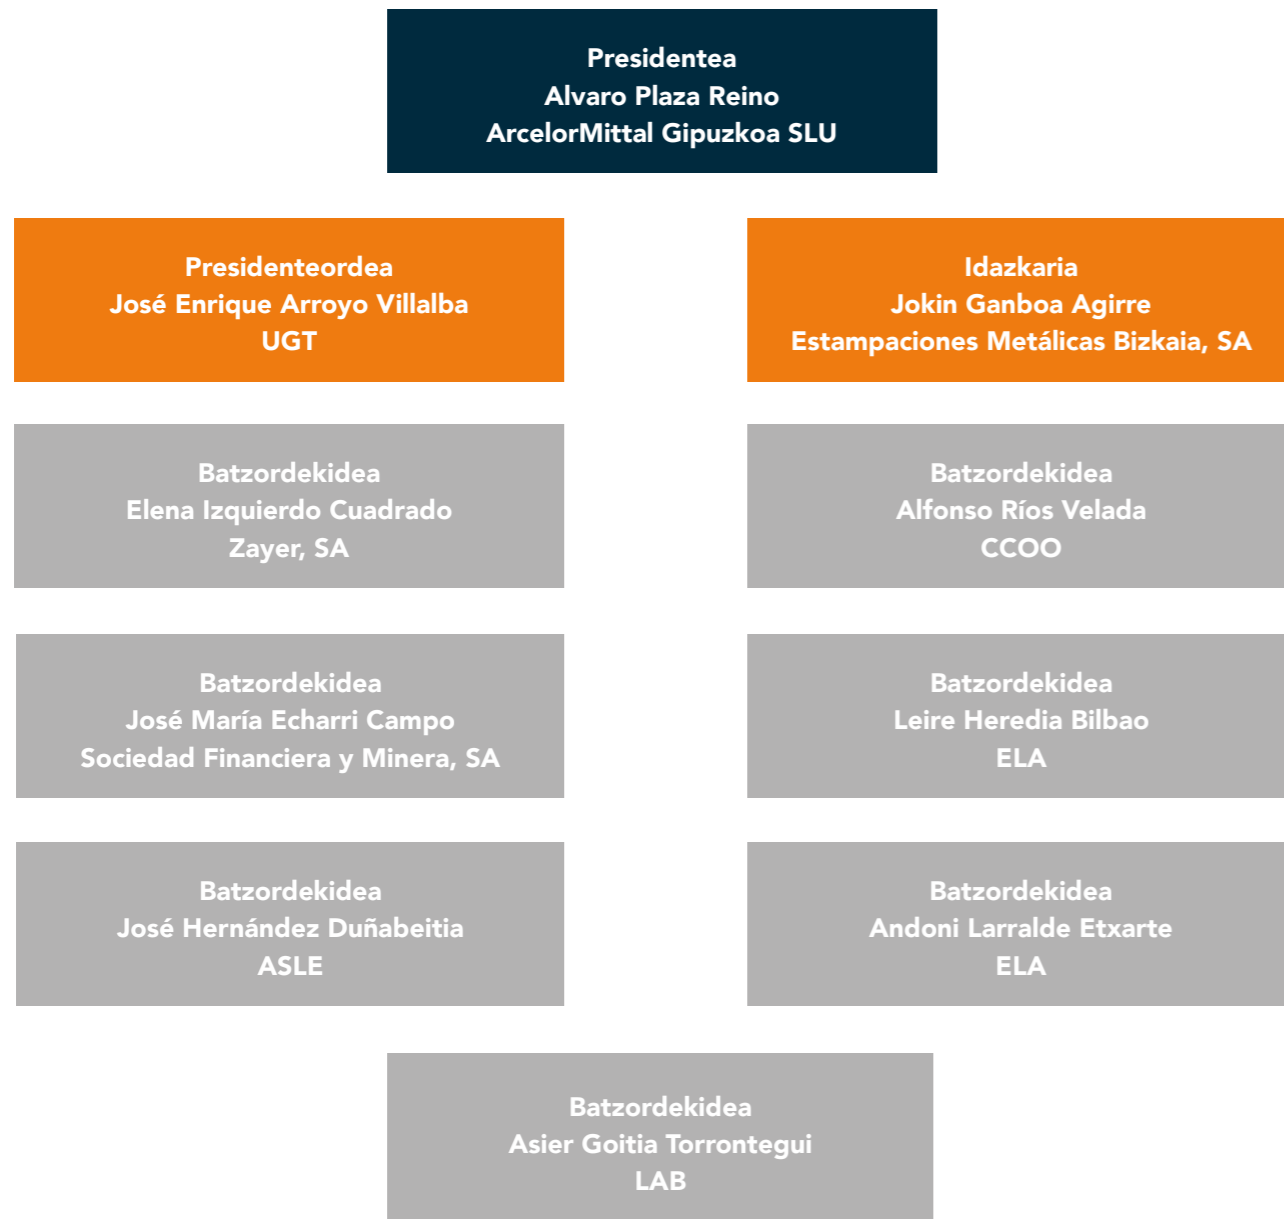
Presidentea
Alvaro Plaza Reino
ArcelorMittal Gipuzkoa SLU

Presidenteordea
José Enrique Arroyo Villalba
UGT

Idazkaria
Jokin Ganboa Agirre
Estampaciones Metálicas Bizkaia, SA

Batzordekidea
Elena Izquierdo Cuadrado
Zayer, SA

Batzordekidea
Alfonso Ríos Velada
CCOO

Batzordekidea
José María Echarri Campo
Sociedad Financiera y Minera, SA

Batzordekidea
Leire Heredia Bilbao
ELA

Batzordekidea
José Hernández Duñabeitia
ASLE

Batzordekidea
Andoni Larralde Etxarte
ELA

Batzordekidea
Asier Goitia Torrontegui
LAB